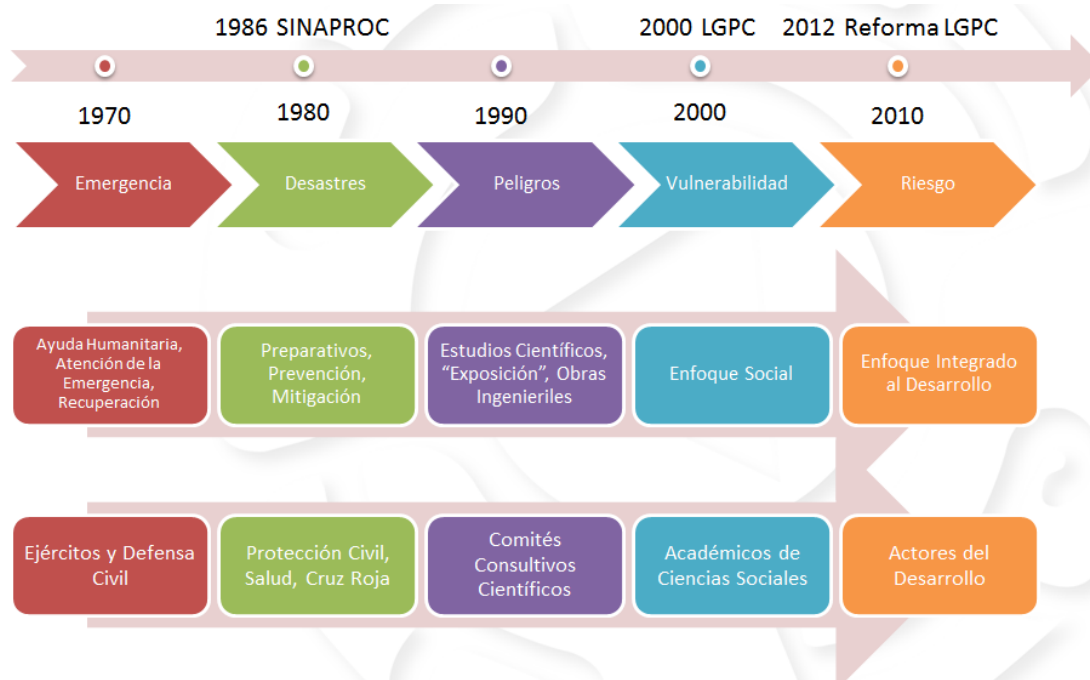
1986 SINAPROC

2000 LGPC

2012 Reforma LGPC

1970

1980

1990

2000

2010

Emergencia

Desastres

Peligros

Vulnerabilidad

Riesgo

Ayuda Humanitaria, Atención de la Emergencia, Recuperación

Preparativos, Prevención, Mitigación

Estudios Científicos, “Exposición”, Obras Ingenieriles

Enfoque Social

Enfoque Integrado al Desarrollo

Ejércitos y Defensa Civil

Protección Civil, Salud, Cruz Roja

Comités Consultivos Científicos

Académicos de Ciencias Sociales

Actores del Desarrollo